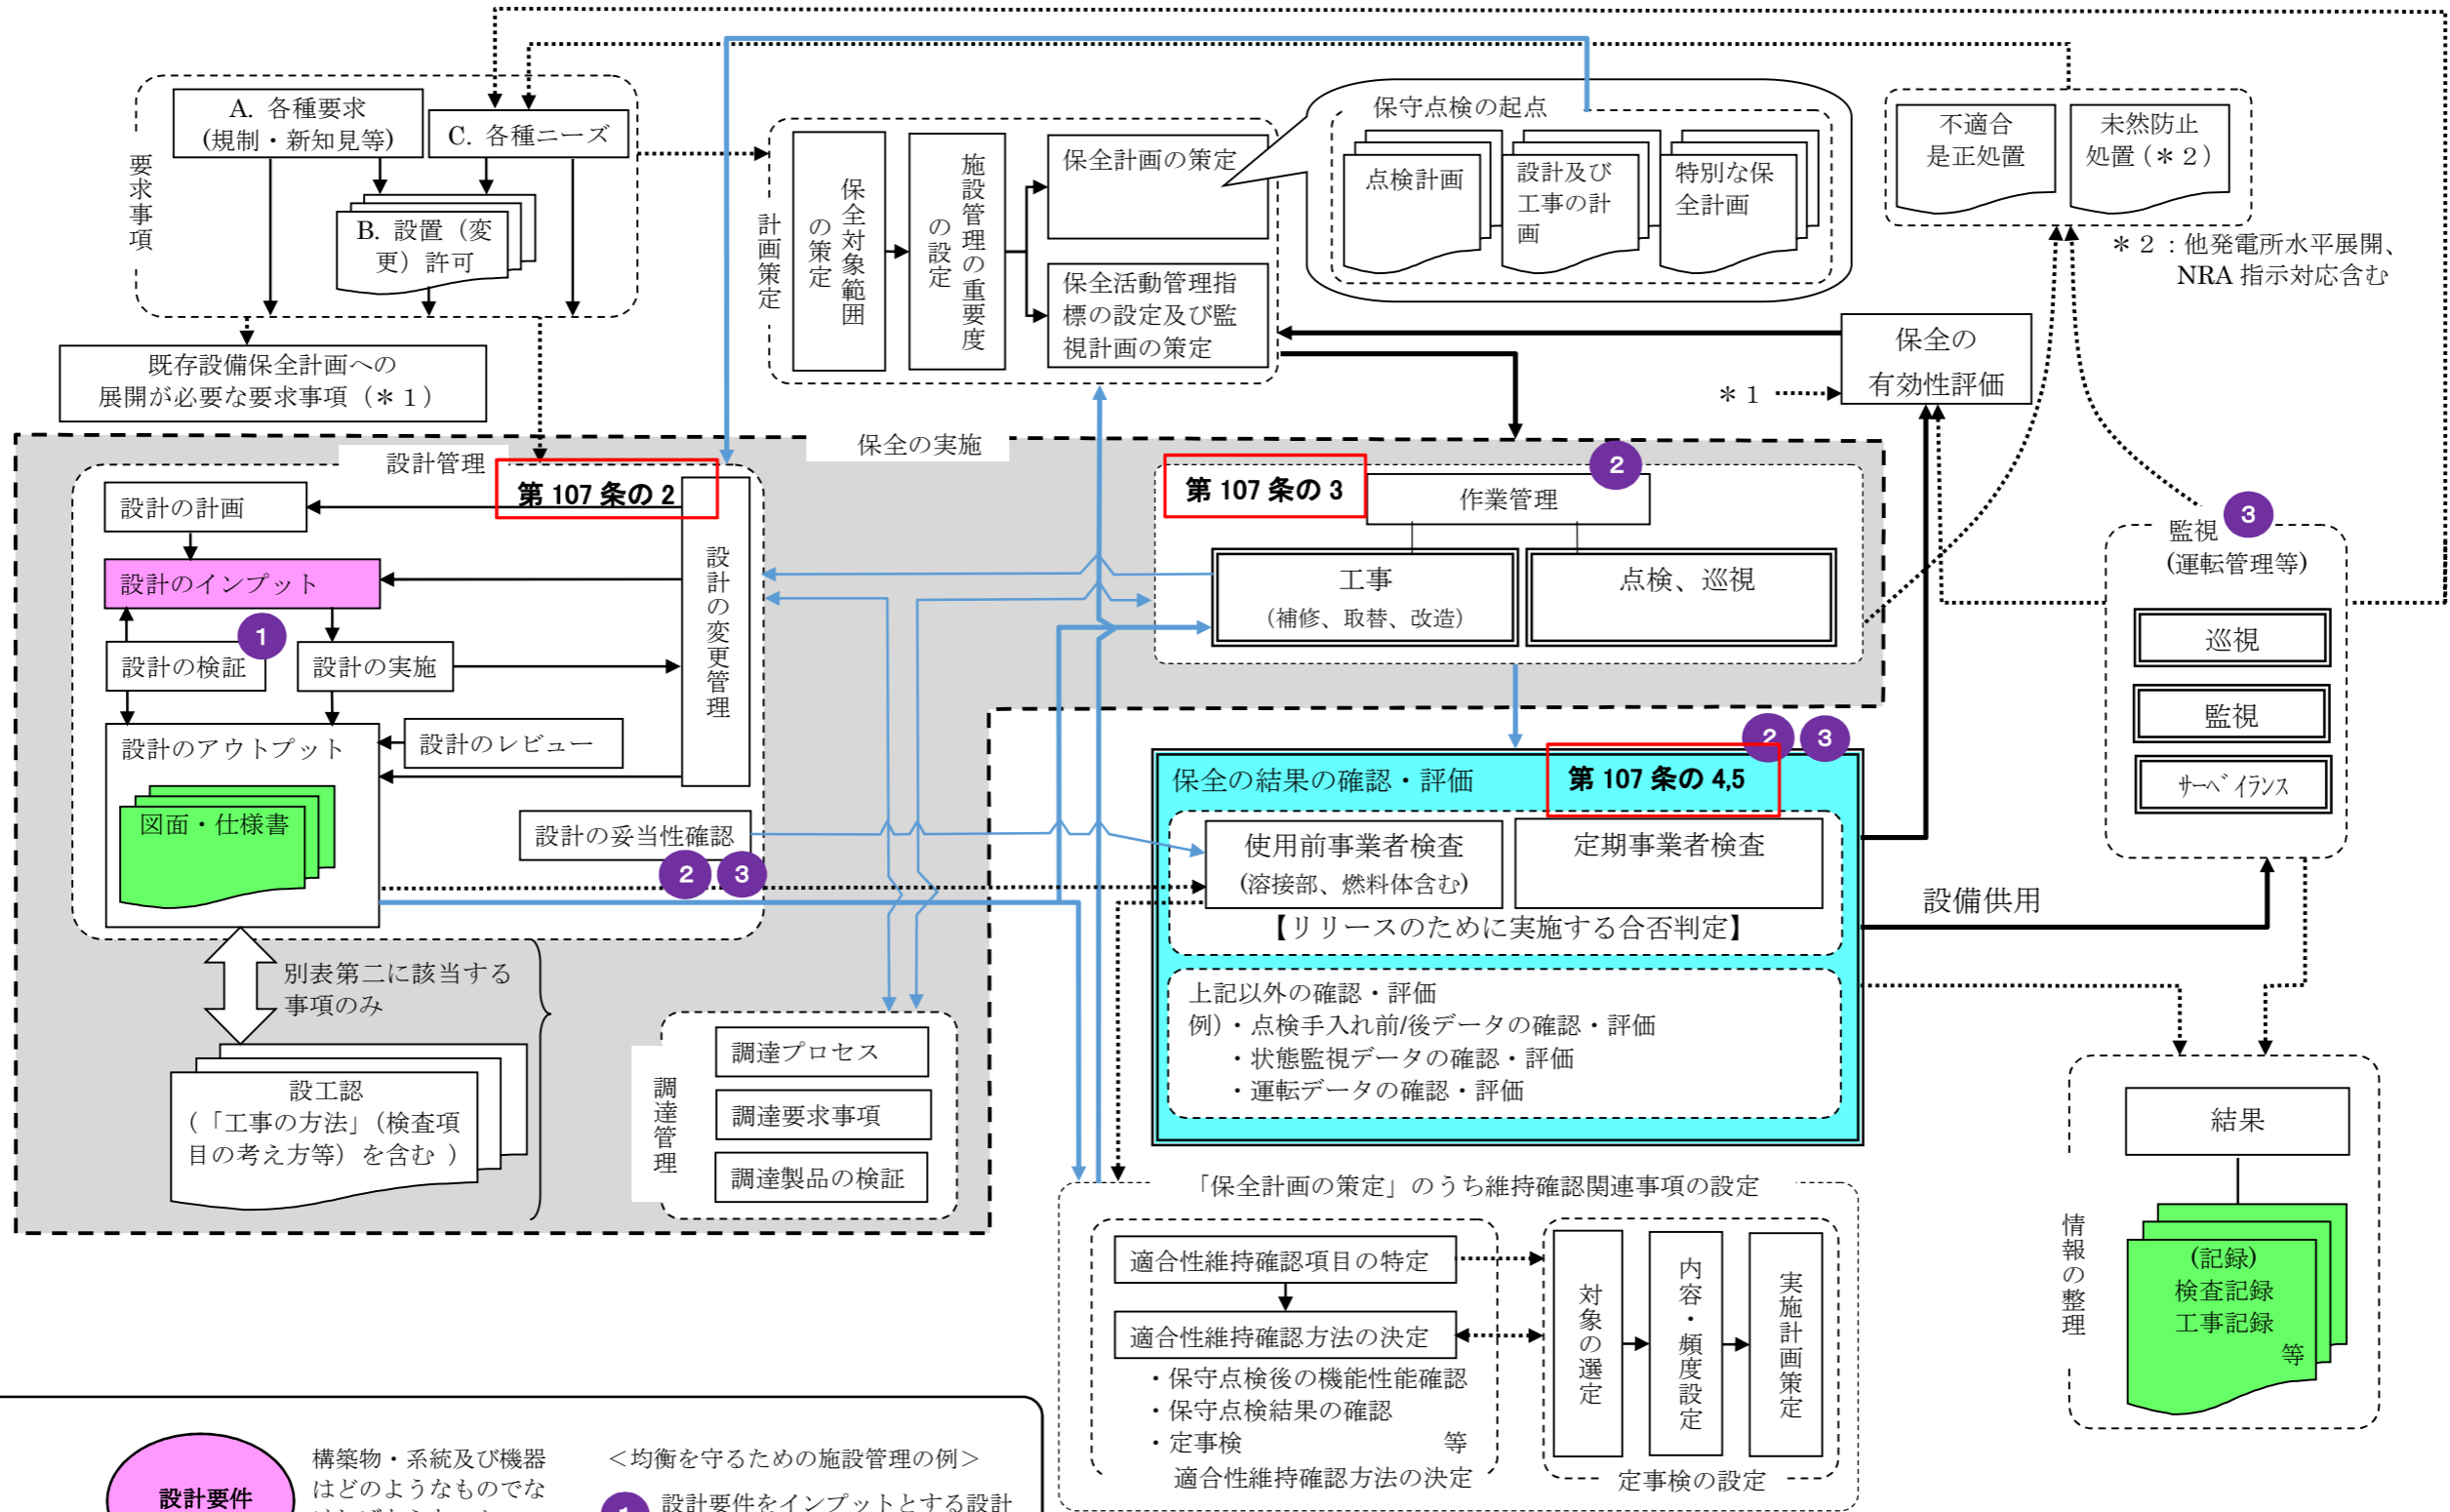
要求事項

A. 各種要求（規制・新知見等）

C. 各種ニーズ

B. 設置（変更）許可

既存設備保全計画への展開が必要な要求事項（＊１）

計画策定

保全対象範囲の策定

施設管理の重要度の設定

保全計画の策定

保全活動管理指標の設定及び監視計画の策定

保守点検の起点

点検計画

設計及び工事の計画

特別な保全計画

不適合是正処置

未然防止処置（＊２）

＊２：他発電所水平展開、NRA 指示対応含む

保全の有効性評価

＊１

保全の実施

設計管理

第 107 条の 2

設計の計画

設計のインプット

1

設計の検証

設計の実施

設計のアウトプット

設計のレビュー

図面・仕様書

設計の妥当性確認

2 3

設計の変更管理

第 107 条の 3

2

作業管理

工事（補修、取替、改造）

点検、巡視

監視

3

（運転管理等）

巡視

監視

サーベイランス

2 3

保全の結果の確認・評価

第 107 条の 4,5

使用前事業者検査（溶接部、燃料体含む）

定期事業者検査

【リリースのために実施する合否判定】

上記以外の確認・評価
例）・点検手入れ前/後データの確認・評価
・状態監視データの確認・評価
・運転データの確認・評価

設備供用

別表第二に該当する事項のみ

設工認（「工事の方法」（検査項目の考え方等）を含む ）

調達管理

調達プロセス

調達要求事項

調達製品の検証

「保全計画の策定」のうち維持確認関連事項の設定

適合性維持確認項目の特定

適合性維持確認方法の決定

・保守点検後の機能性能確認
・保守点検結果の確認
・定事検 等

適合性維持確認方法の決定

対象の選定

内容・頻度設定

実施計画策定

定事検の設定

情報の整理

結果

（記録）検査記録工事記録 等

設計要件

構築物・系統及び機器はどのようなものでな

＜均衡を守るための施設管理の例＞

1 設計要件をインプットとする設計